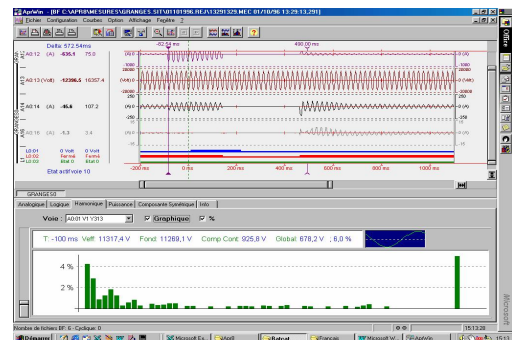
AprWin - [BF: C:\APR\MESURES\GRANGES.SIT\V01101996 REJ\13291329.MEC 01/10/96 13:29:13,291]

Fichier Configuration Courbes Option Affichage Fenêtre ?

Delta: 572.5 ms
-82.5 ms
490.0 ms

A0:12 (A) -835.1 75.0
A0:12 (Volt) -12396.5 16357.4
A0:14 (A) -45.5 107.2
A0:16 (A) -5.3 3.4

L0:01 0 Volt 0 Volt
L0:02 Fermé Fermé
L0:03 Etat 0 Etat 0

Etat actif voie 10

-200 ms 0 ms 200 ms 400 ms 600 ms 800 ms 1000 ms

GRANGES0

Analogique Logique Harmonique Puissance Composante Symétrique Info

Voie : A0:01 V1 Y313 Graphique %

T: -100 ms Veff: 11317,4 V Fond: 11269,1 V Comp Cont: 925,8 V Global: 678,2 V , 6,0 %

4 %
2 %

Nombre de fichiers BF: 6 - Cyclique: 0

15:13:28

Démarrer Microsoft Ex... Apr8 Rétrat Français Microsoft W... AprWin 15:13

Office

Microsoft